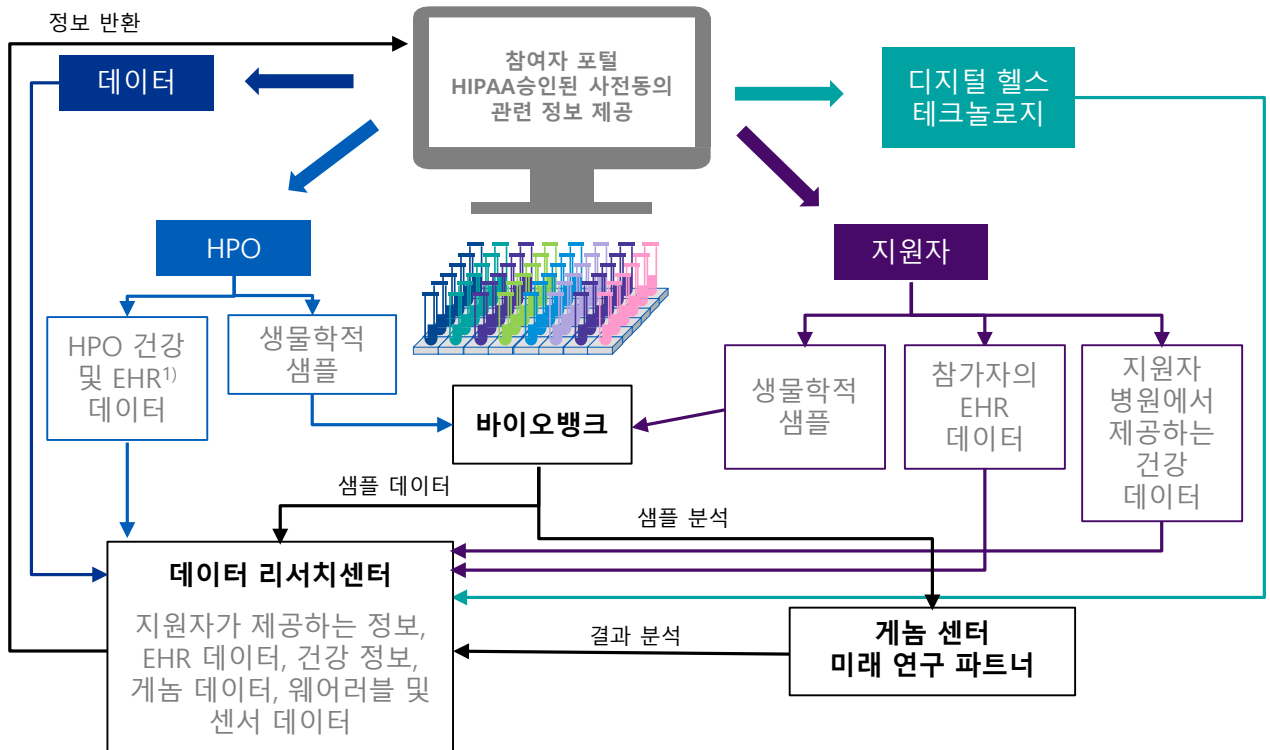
정보 반환

데이터

참여자 포털
HIPAA승인된 사전동의
관련 정보 제공

디지털 헬스
테크놀로지

HPO

지원자

HPO 건강
및 EHR$^{1)}$
데이터

생물학적
샘플

바이오뱅크

생물학적
샘플

참가자의
EHR
데이터

지원자
병원에서
제공하는
건강
데이터

샘플 데이터

샘플 분석

데이터 리서치센터

지원자가 제공하는 정보,
EHR 데이터, 건강 정보,
게놈 데이터, 웨어러블 및
센서 데이터

결과 분석

게놈 센터
미래 연구 파트너